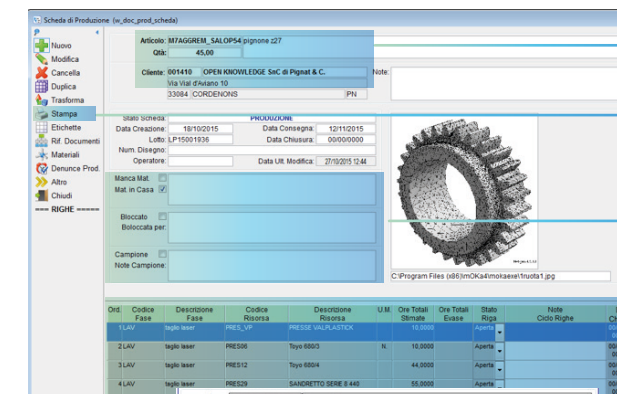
Scheda di Produzione (w_doc_prod_scheda)

Nuovo
Modifica
Cancella
Duplica
Trasforma
Stampa
Etichette
Rif. Documenti
Materiali
Denunce Prod.
Altro
Chiudi
=== RIGHE =====

Articolo: M7AGGREM_SALOP54 pignone z27
Qtà: 45,00

Cliente: 001410 OPEN KNOWLEDGE SnC di Pignat & C.
Via Vial d'Aviano 10
33084 CORDENONS PN

Note:

Stato Scheda: PRODUZIONE
Data Creazione: 18/10/2015
Data Consegna: 12/11/2015
Lotto: LP15001936
Data Chiusura: 00/00/0000
Num. Disegno:
Operatore:
Data Ult. Modifica: 27/10/2015 12:44

Manca Mat.
Mat. in Casa

Bloccato
Boloccata per:

Campione
Note Campione:

C:\Program Files (x86)\mOKa4\mokaexe\1ruota1.jpg

| Ord. | Codice Fase | Descrizione Fase | Codice Risorsa | Descrizione Risorsa | U.M. | Ore Totali Stimate | Ore Totali Evase | Stato Riga | Note Ciclo Righe |
|---|---|---|---|---|---|---|---|---|---|
| 1 | LAV | taglio laser | PRES_VP | PRESSE VALPLASTICK | | 10,0000 | | Aperta | |
| 2 | LAV | taglio laser | PRES06 | Toyo 680/3 | N. | 10,0000 | | Aperta | |
| 3 | LAV | taglio laser | PRES12 | Toyo 680/4 | | 44,0000 | | Aperta | |
| 4 | LAV | taglio laser | PRES29 | SANDRETTO SERIE 8 440 | | 55,0000 | | Aperta | |